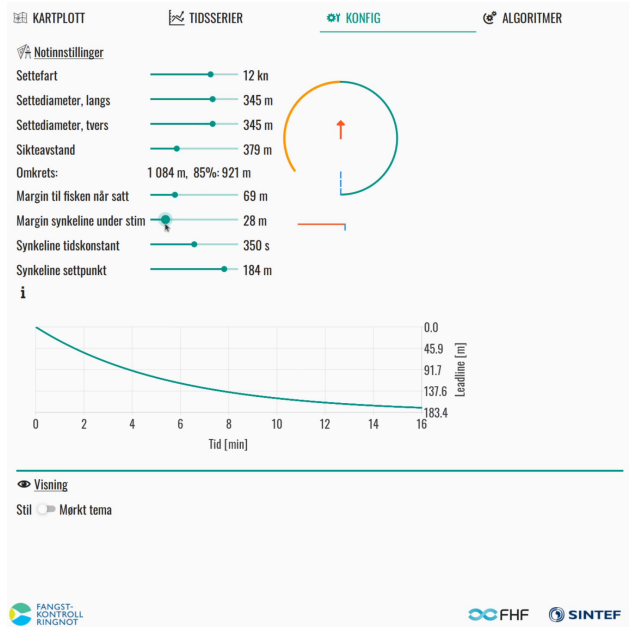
KARTPLOTT TIDSSERIER KONFIG ALGORITMER

Notinnstillinger

Settefart 12 kn
Settediameter, langs 345 m
Settediameter, tvers 345 m
Sikteavstand 379 m
Omkrets: 1 084 m, 85%: 921 m
Margin til fisken når satt 69 m
Margin synkeline under stim 28 m
Synkeline tidskonstant 350 s
Synkeline settpunkt 184 m

i

| | |
|---|---|
| Leadline [m] | 0.0, 45.9, 91.7, 137.6, 183.4 |
| Tid [min] | 0, 2, 4, 6, 8, 10, 12, 14, 16 |

Visning

Stil Mørkt tema

FANGST-KONTROLL RINGNOT

FHF SINTEF